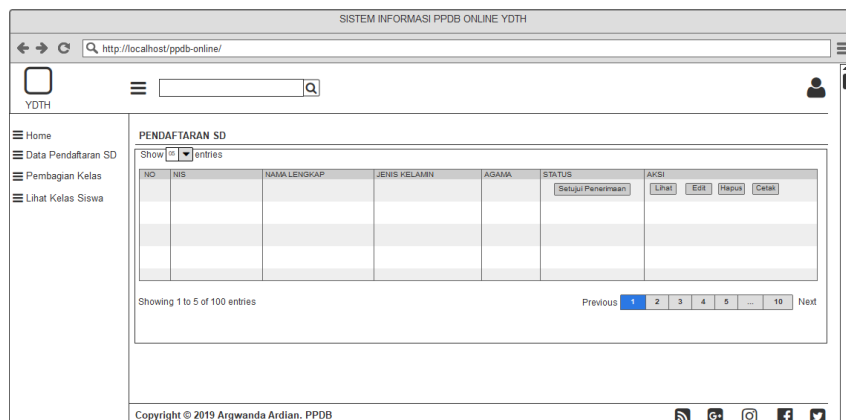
SISTEM INFORMASI PPDB ONLINE YDTH

http://localhost/ppdb-online/

YDTH

Home
Data Pendaftaran SD
Pembagian Kelas
Lihat Kelas Siswa

PENDAFTARAN SD

Show 05 entries

| NO | NIS | NAMA LENGKAP | JENIS KELAMIN | AGAMA | STATUS | AKSI |
|---|---|---|---|---|---|---|
| | | | | | Setujui Penerimaan | Lihat Edit Hapus Cetak |
| | | | | | | |
| | | | | | | |
| | | | | | | |
| | | | | | | |

Showing 1 to 5 of 100 entries

Previous 1 2 3 4 5 ... 10 Next

Copyright © 2019 Argwanda Ardian. PPDB